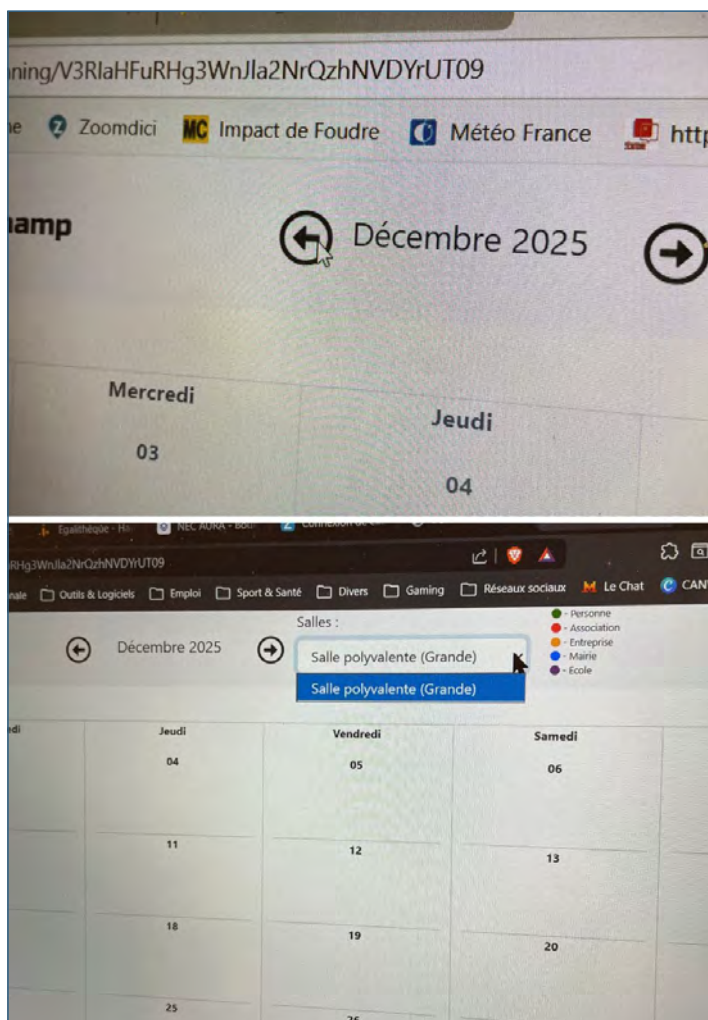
ning/V3RlaHFuRHg3WnJla2NrQzhNVDYrUT09

le Zoomdici MC Impact de Foudre Météo France http

hamp

Décembre 2025

Mercredi
03

Jeudi
04

Egalithèque - Ha NEC AURA - Boî Connexion

RHg3WnJla2NrQzhNVDYrUT09

nale Outils & Logiciels Emploi Sport & Santé Divers Gaming Réseaux sociaux Le Chat CAN

Salles :

Décembre 2025

Salle polyvalente (Grande)
Salle polyvalente (Grande)

- Personne
- Association
- Entreprise
- Mairie
- Ecole

di

| Jeudi | Vendredi | Samedi |
|---|---|---|
| 04 | 05 | 06 |
| 11 | 12 | 13 |
| 18 | 19 | 20 |
| 25 | 26 | |